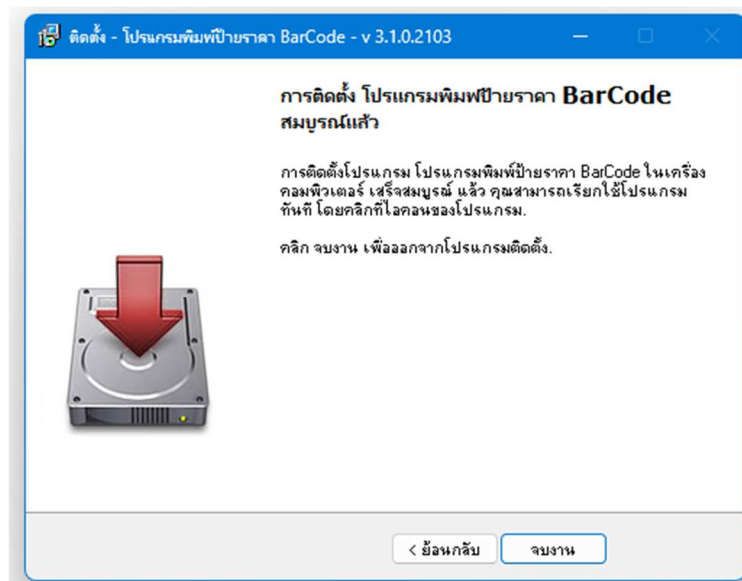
ติดตั้ง - โปรแกรมพิมพ์ป้ายราคา BarCode - v 3.1.0.2103

การติดตั้ง โปรแกรมพิมพ์ป้ายราคา BarCode สมบูรณ์แล้ว

การติดตั้งโปรแกรม โปรแกรมพิมพ์ป้ายราคา BarCode ในเครื่องคอมพิวเตอร์ เสร็จสมบูรณ์ แล้ว คุณสามารถเรียกใช้โปรแกรมทันที โดยคลิกที่ไอคอนของโปรแกรม.

คลิก จบงาน เพื่อออกจากโปรแกรมติดตั้ง.

< ย้อนกลับ

จบงาน